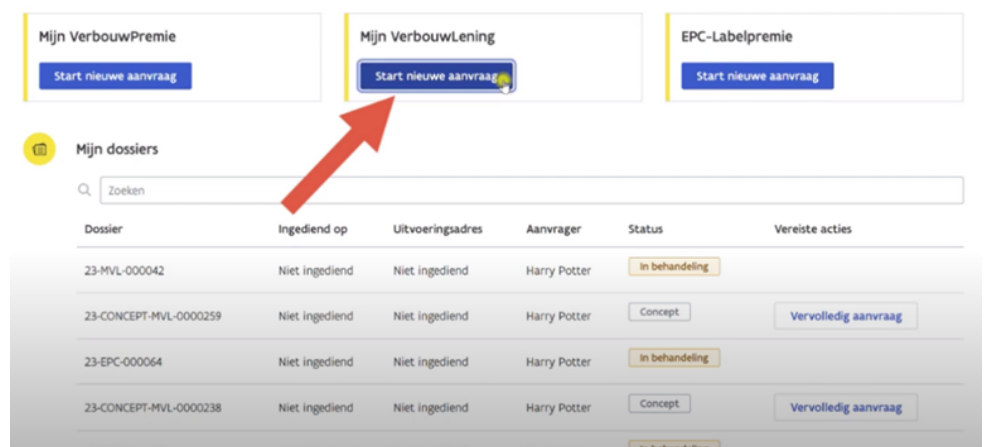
Mijn VerbouwPremie

Start nieuwe aanvraag

Mijn VerbouwLening

Start nieuwe aanvraag

EPC-Labelpremie

Start nieuwe aanvraag

Mijn dossiers

Zoeken

| Dossier | Ingediend op | Uitvoeringsadres | Aanvrager | Status | Vereiste acties |
|---|---|---|---|---|---|
| 23-MVL-000042 | Niet ingediend | Niet ingediend | Harry Potter | In behandeling | |
| 23-CONCEPT-MVL-0000259 | Niet ingediend | Niet ingediend | Harry Potter | Concept | Vervolledig aanvraag |
| 23-EPC-000064 | Niet ingediend | Niet ingediend | Harry Potter | In behandeling | |
| 23-CONCEPT-MVL-0000238 | Niet ingediend | Niet ingediend | Harry Potter | Concept | Vervolledig aanvraag |